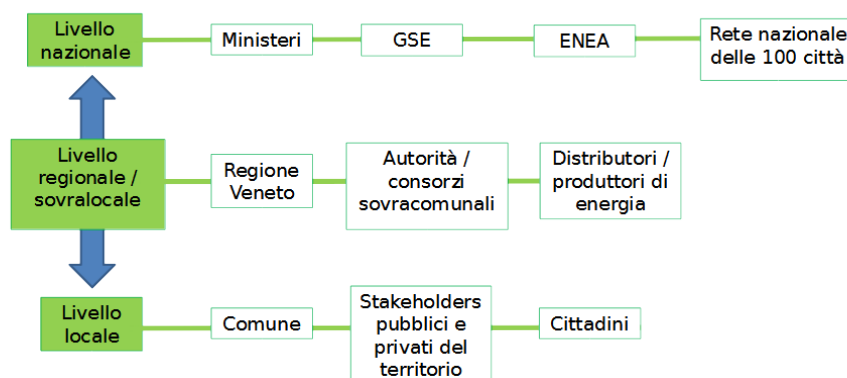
Livello nazionale

Ministeri

GSE

ENEA

Rete nazionale delle 100 città

Livello regionale / sovralocale

Regione Veneto

Autorità / consorzi sovracomunali

Distributori / produttori di energia

Livello locale

Comune

Stakeholders pubblici e privati del territorio

Cittadini